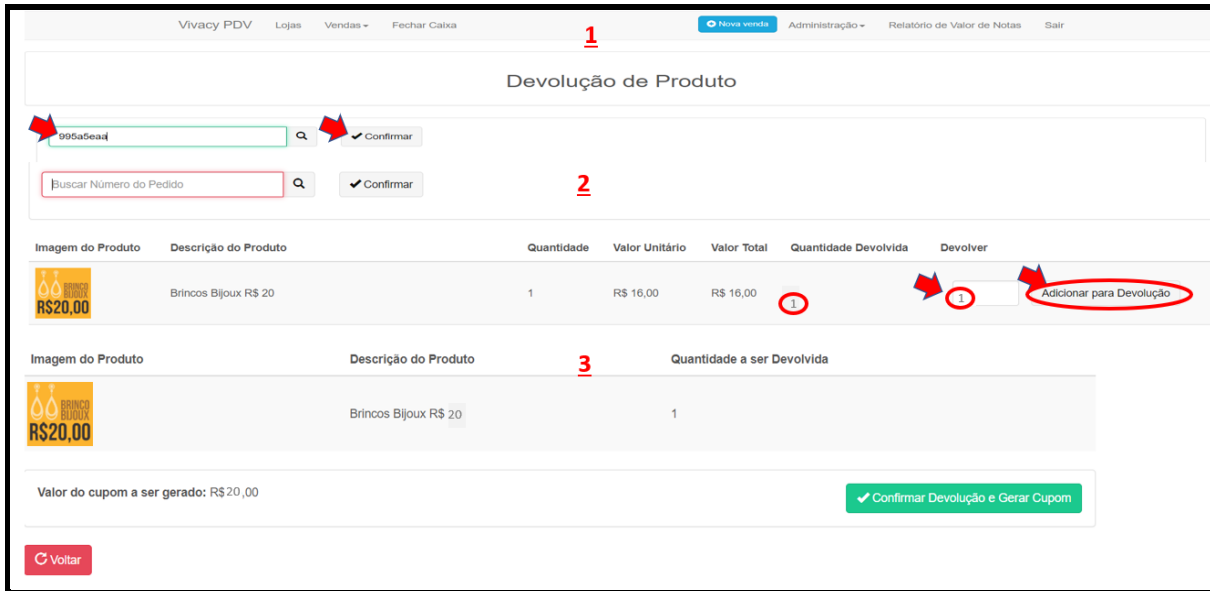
Vivacy PDV Lojas Vendas ▾ Fechar Caixa

Nova venda Administração ▾ Relatório de Valor de Notas Sair

1

Devolução de Produto

995a5eaa

✔ Confirmar

Buscar Número do Pedido

✔ Confirmar

2

| Imagem do Produto | Descrição do Produto | Quantidade | Valor Unitário | Valor Total | Quantidade Devolvida | Devolver |
|---|---|---|---|---|---|---|
| BRINCO BIJOUX R$20,00 | Brincos Bijoux R$ 20 | 1 | R$ 16,00 | R$ 16,00 | 1 | 1 Adicionar para Devolução |

3

| Imagem do Produto | Descrição do Produto | Quantidade a ser Devolvida |
|---|---|---|
| BRINCO BIJOUX R$20,00 | Brincos Bijoux R$ 20 | 1 |

Valor do cupom a ser gerado: R$20,00

✔ Confirmar Devolução e Gerar Cupom

Voltar